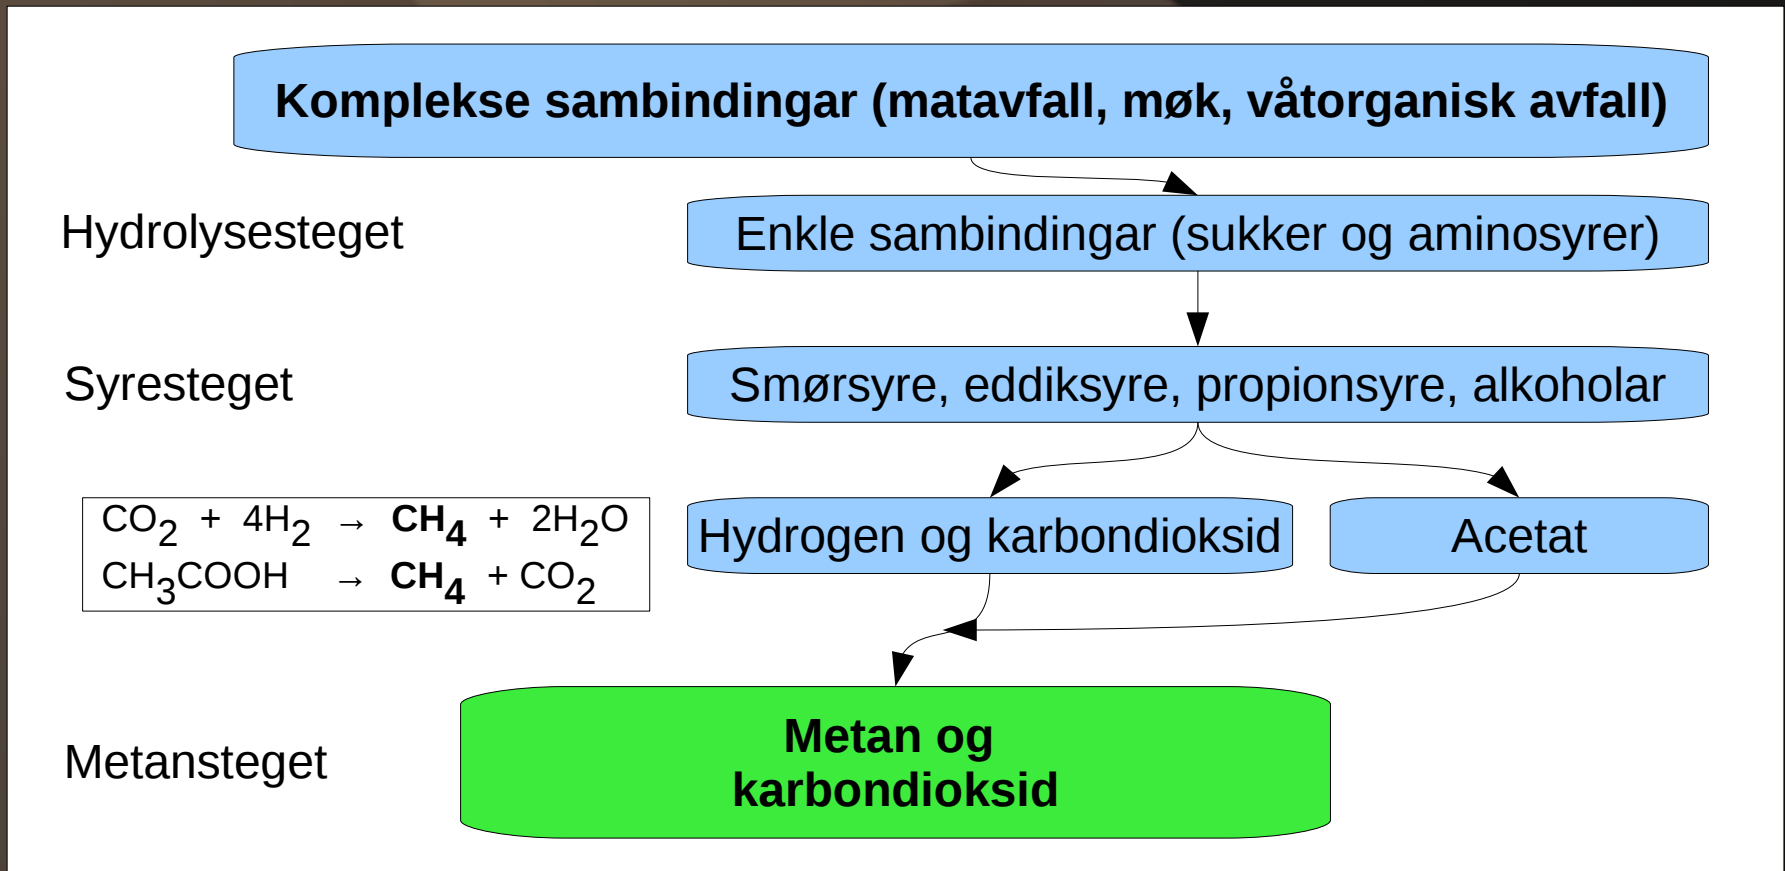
Komplekse sambindingar (matavfall, møk, våtorganisk avfall)

Hydrolysesteget

Enkle sambindingar (sukker og aminosyrer)

Syresteget

Smørsyre, eddiksyre, propionsyre, alkoholar

$CO_2 + 4H_2 \rightarrow \mathbf{CH_4} + 2H_2O$
$CH_3COOH \rightarrow \mathbf{CH_4} + CO_2$

Hydrogen og karbondioksid

Acetat

Metansteget

Metan og karbondioksid